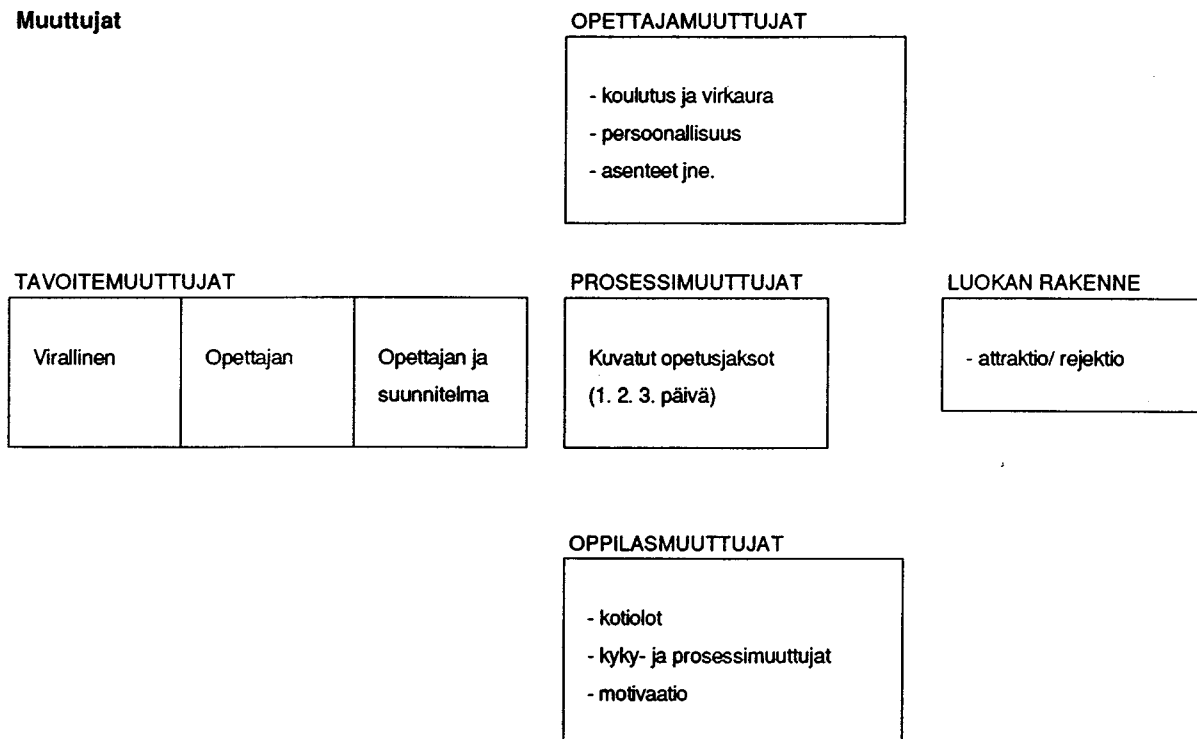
Muuttujat

OPETTAJAMUUTTUJAT

- koulutus ja virkaura
- persoonallisuus
- asenteet jne.

TAVOITEMUUTTUJAT

| Virallinen | Opettajan | Opettajan ja suunnitelma |
|---|---|---|

PROSESSIMUUTTUJAT

Kuvatut opetusjaksot
(1. 2. 3. päivä)

LUOKAN RAKENNE

- attraktio/ rejektio

OPPILASMUUTTUJAT

- kotiolot
- kyky- ja prosessimuuttujat
- motivaatio